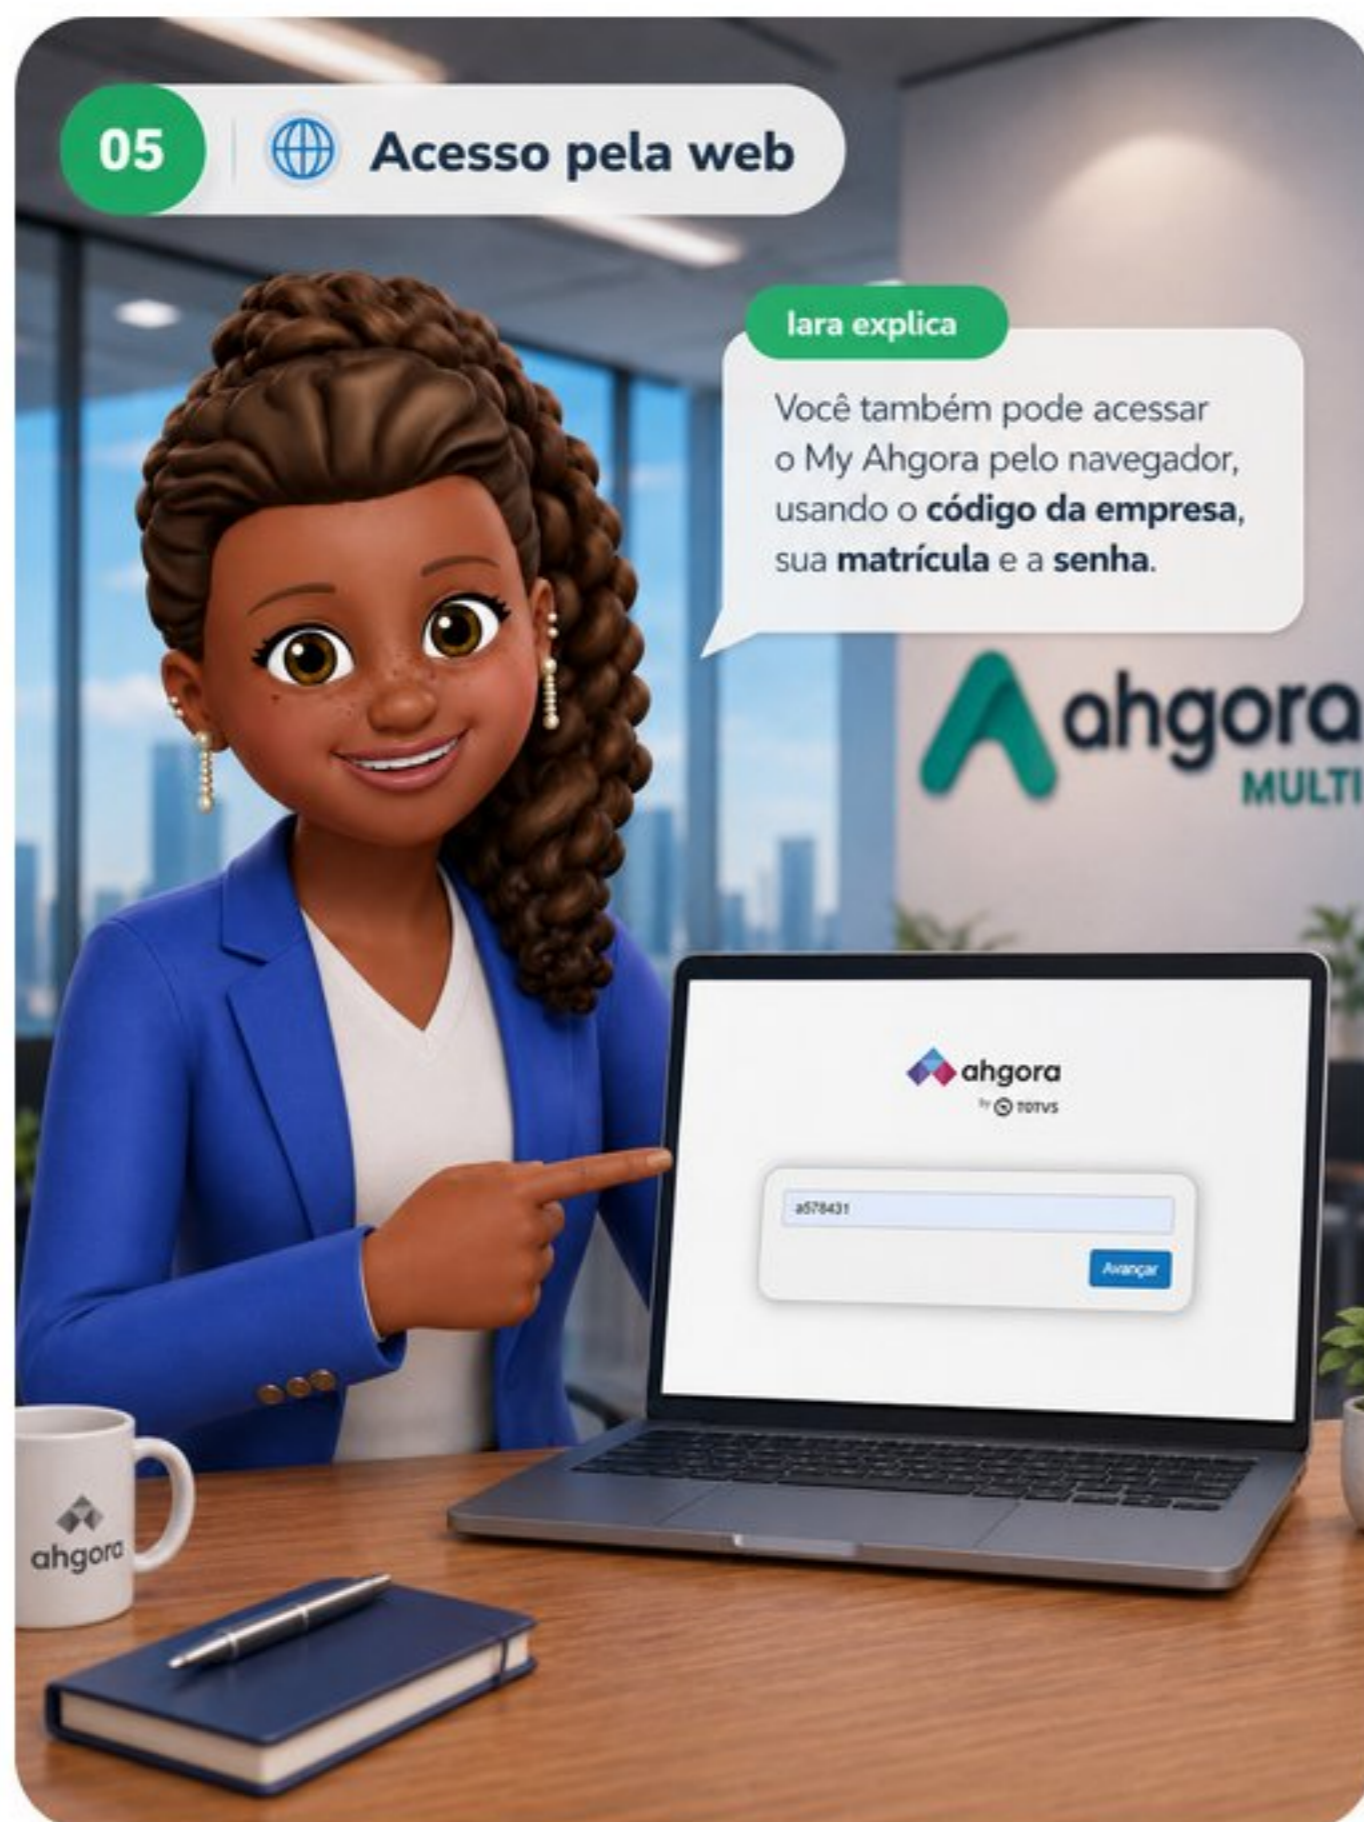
05 Acesso pela web

Iara explica

Você também pode acessar o My Ahgora pelo navegador, usando o **código da empresa**, sua **matrícula** e a **senha**.

ahgora
MULTI

ahgora
by TOTVS

a578431

Avançar

ahgora